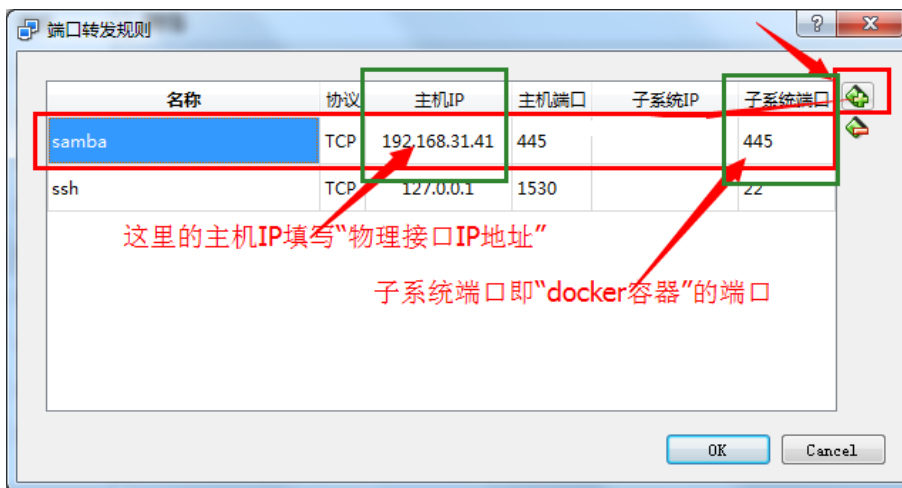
端口转发规则

| 名称 | 协议 | 主机IP | 主机端口 | 子系统IP | 子系统端口 |
|---|---|---|---|---|---|
| samba | TCP | 192.168.31.41 | 445 | | 445 |
| ssh | TCP | 127.0.0.1 | 1530 | | 22 |

这里的主机IP填写“物理接口IP地址”

子系统端口即“docker容器”的端口

OK

Cancel